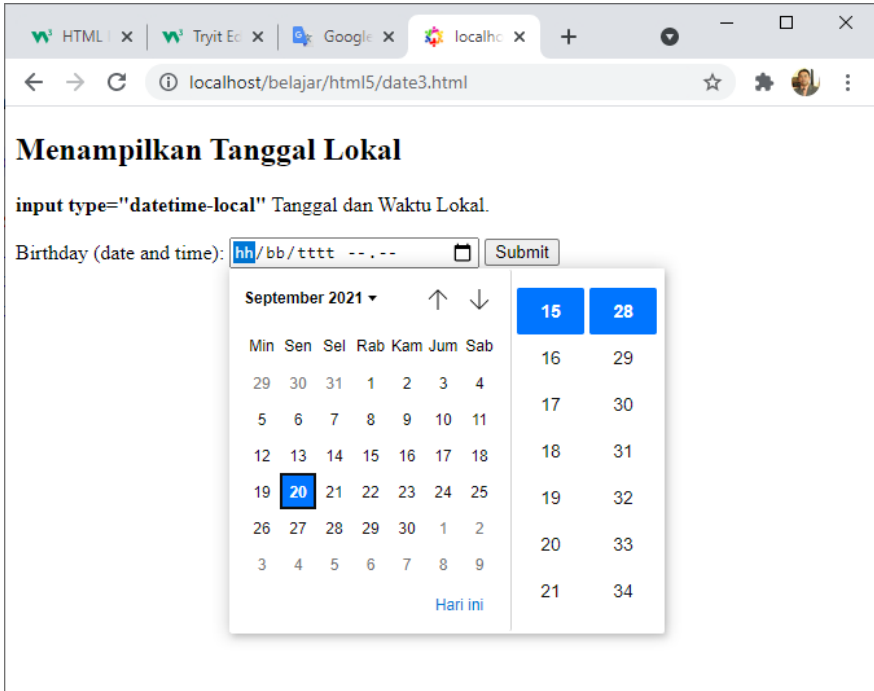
HTML | ×
Tryit Ed ×
Google ×
localhc ×
+

localhost/belajar/html5/date3.html

# Menampilkan Tanggal Lokal

**input type="datetime-local"** Tanggal dan Waktu Lokal.

Birthday (date and time): hh/bb/tttt --.-- Submit

September 2021

| Min | Sen | Sel | Rab | Kam | Jum | Sab |
|---|---|---|---|---|---|---|
| 29 | 30 | 31 | 1 | 2 | 3 | 4 |
| 5 | 6 | 7 | 8 | 9 | 10 | 11 |
| 12 | 13 | 14 | 15 | 16 | 17 | 18 |
| 19 | 20 | 21 | 22 | 23 | 24 | 25 |
| 26 | 27 | 28 | 29 | 30 | 1 | 2 |
| 3 | 4 | 5 | 6 | 7 | 8 | 9 |

Hari ini

| 15 | 28 |
|---|---|
| 16 | 29 |
| 17 | 30 |
| 18 | 31 |
| 19 | 32 |
| 20 | 33 |
| 21 | 34 |